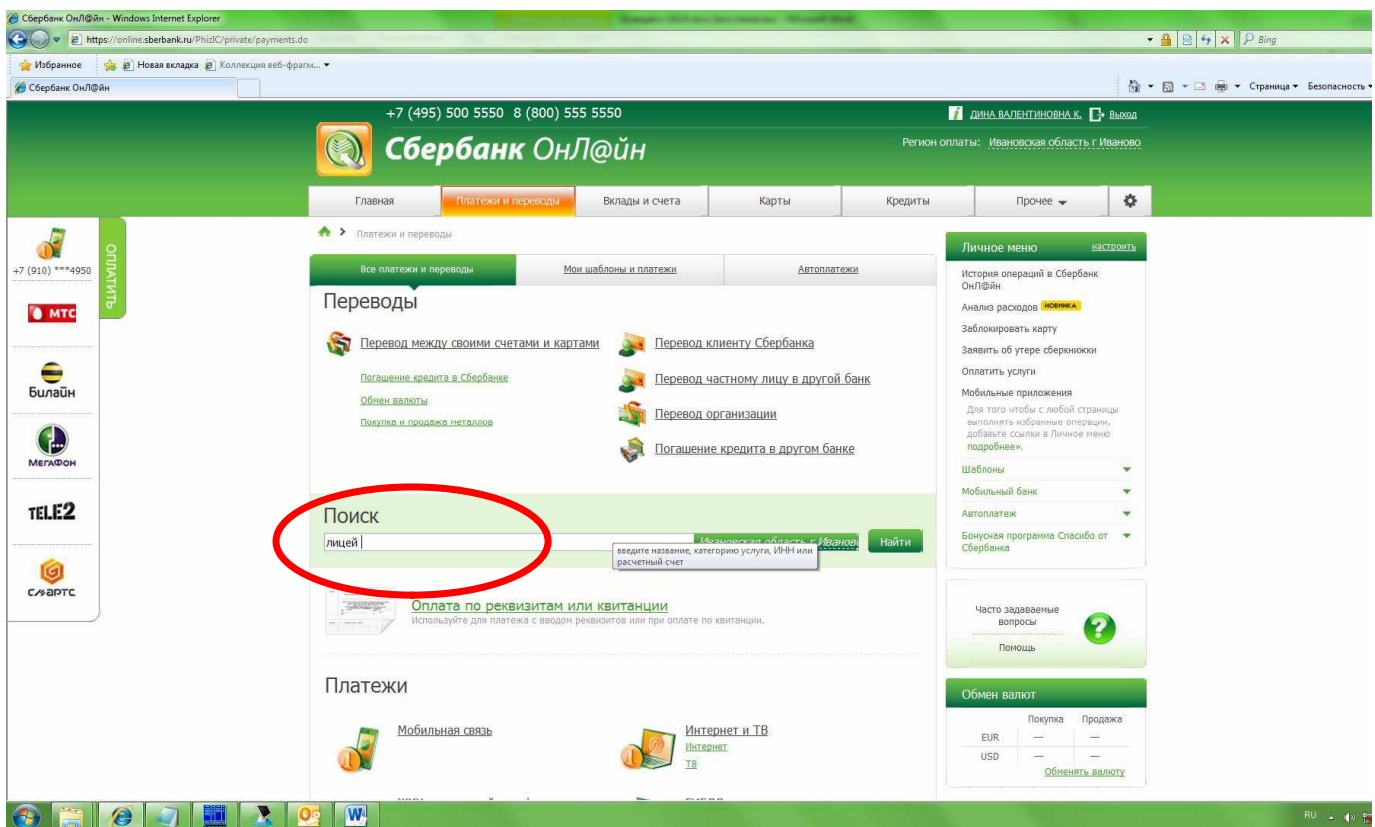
Сбербанк ОнЛ@йн - Windows Internet Explorer
https://online.sberbank.ru/PhizIC/private/payments.do
Bing
Избранное
Новая вкладка
Коллекция веб-фрагм...
Сбербанк ОнЛ@йн
Страница
Безопасность

+7 (495) 500 5550 8 (800) 555 5550
ДИНА ВАЛЕНТИНОВНА К.
Выход
Сбербанк ОнЛ@йн
Регион оплаты: Ивановская область г Иваново

Главная
Платежи и переводы
Вклады и счета
Карты
Кредиты
Прочее

+7 (910) ***4950
ОПЛАТИТЬ
МТС
Билайн
МегаФон
TELE2
СМАРТС

Платежи и переводы

Все платежи и переводы
Мои шаблоны и платежи
Автоплатежи

Переводы

Перевод между своими счетами и картами
Погашение кредита в Сбербанке
Обмен валюты
Покупка и продажа металлов

Перевод клиенту Сбербанка
Перевод частному лицу в другой банк
Перевод организации
Погашение кредита в другом банке

Поиск
лицей
Ивановская область г Иванов
Найти
введите название, категорию услуги, ИНН или расчетный счет

Оплата по реквизитам или квитанции
Используйте для платежа с вводом реквизитов или при оплате по квитанции.

Платежи

Мобильная связь
Интернет и ТВ
Интернет
ТВ

Личное меню
настроить
История операций в Сбербанк ОнЛ@йн
Анализ расходов НОВИНКА
Заблокировать карту
Заявить об утере сберкнижки
Оплатить услуги
Мобильные приложения
Для того чтобы с любой страницы выполнять избранные операции, добавьте ссылки в Личное меню подробнее».
Шаблоны
Мобильный банк
Автоплатеж
Бонусная программа Спасибо от Сбербанка

Часто задаваемые вопросы
Помощь

Обмен валют
| | Покупка | Продажа |
|---|---|---|
| EUR | — | — |
| USD | — | — |
Обменять валюту

RU